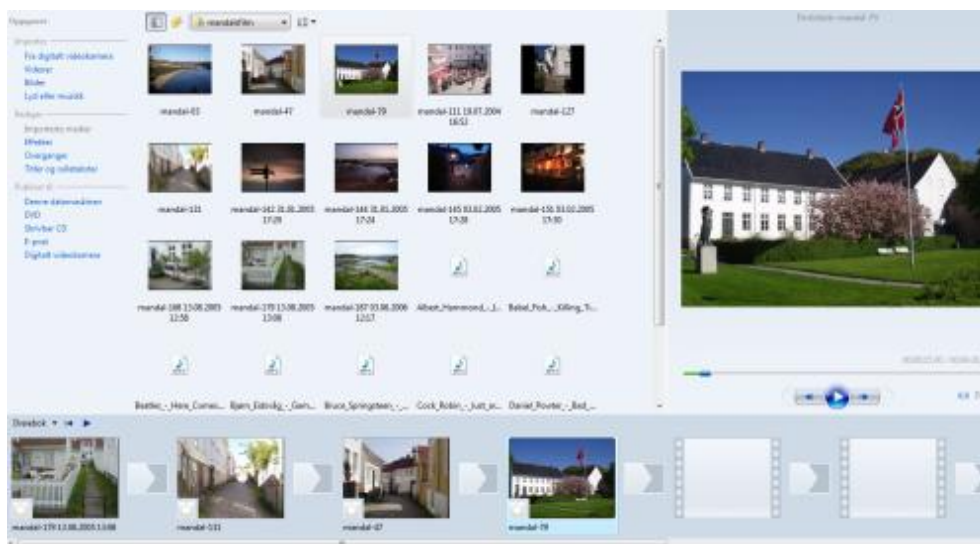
Oppgaver

Importer
Fra digitalt videokamera
Videoer
Bilder
Lyd eller musikk

Rediger
Importerte medier
Effekter
Overganger
Titler og rulletekster

Publiser til
Denne datamaskinen
DVD
Skrivbar CD
E-post
Digitalt videokamera

mandal film

mandal-03
mandal-47
mandal-79
mandal-111 19.07.2004 16:52
mandal-127

mandal-131
mandal-142 31.01.2005 17:29
mandal-144 31.01.2005 17:24
mandal-145 03.02.2005 17:38
mandal-151 03.02.2005 17:50

mandal-168 13.08.2005 12:58
mandal-170 13.08.2005 13:08
mandal-187 03.06.2006 12:17
Albert_Hammond_-_J...
Babel_Fish_-_Killing_Ti...

Beatles_-_Here_Comes...
Bjørn_Eidsvåg_-_Gam...
Bruce_Springsteen_-_...
Cock_Robin_-_Just_a...
Daniel_Powter_-_Bad_...

Dreiebok

mandal-170 13.08.2005 13:08
mandal-131
mandal-47
mandal-79